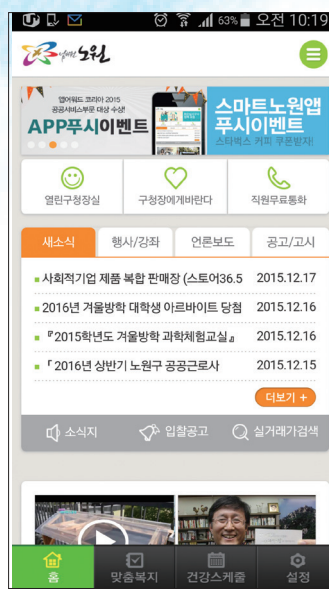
63% 오전 10:19

노원

앱어워드 코리아 2015 공공서비스부문 대상 수상!
APP푸시이벤트
스마트노원앱 푸시이벤트
스타벅스 커피 쿠폰받자!

열린구청장실
구청장에게바란다
직원무료통화

새소식
행사/강좌
언론보도
공고/고시

사회적기업 제품 복합 판매장 (스토어36.5 2015.12.17
2016년 겨울방학 대학생 아르바이트 당첨 2015.12.16
『2015학년도 겨울방학 과학체험교실』 2015.12.16
「2016년 상반기 노원구 공공근로사 2015.12.15

더보기 +

소식지
입찰공고
실거래가검색

홈
맞춤복지
건강스케줄
설정